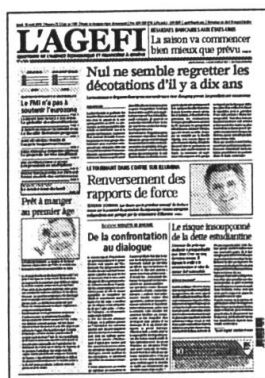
L'AGEFI

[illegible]

La saison va commencer bien mieux que prévu...

Nul ne semble regretter les décotations d'il y a dix ans

Le FMI n'a pas à soutenir l'euromu

Prêt à manger au premier âge

Renversement des rapports de force

De la confrontation au dialogue

Le risque insoupçonné de la dette estudiantine

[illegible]